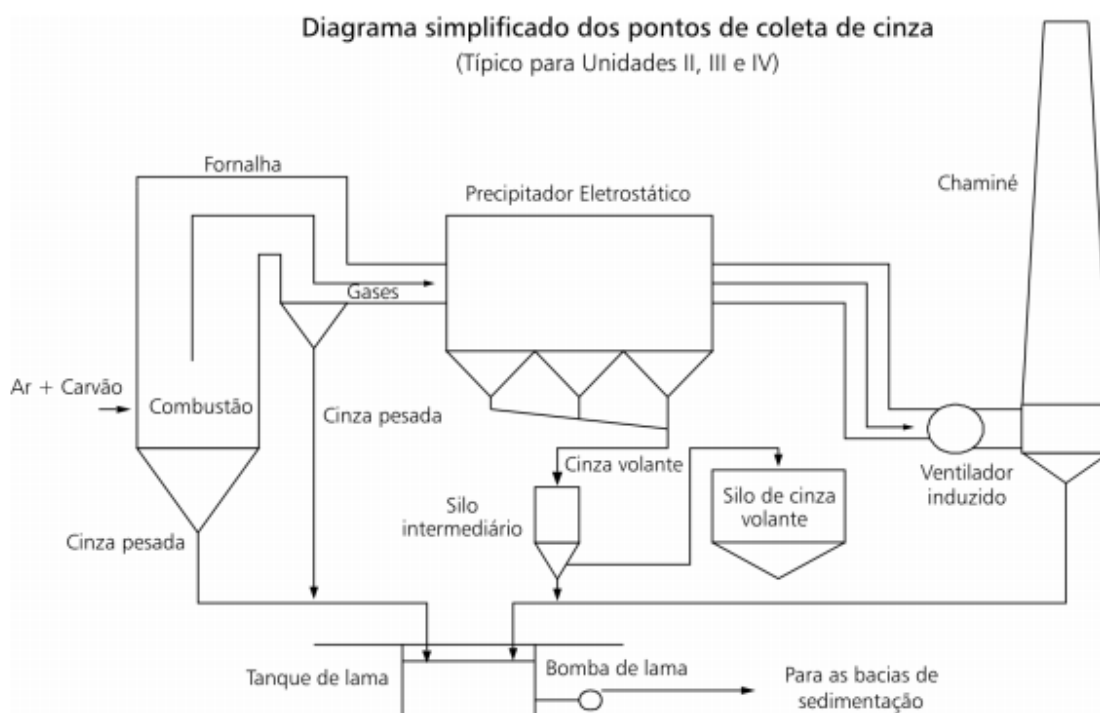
Diagrama simplificado dos pontos de coleta de cinza
(Típico para Unidades II, III e IV)

Fornalha

Precipitador Eletrostático

Chaminé

Gases

Ar + Carvão

Combustão

Cinza pesada

Cinza volante

Silo intermediário

Silo de cinza volante

Ventilador induzido

Cinza pesada

Tanque de lama

Bomba de lama

Para as bacias de sedimentação